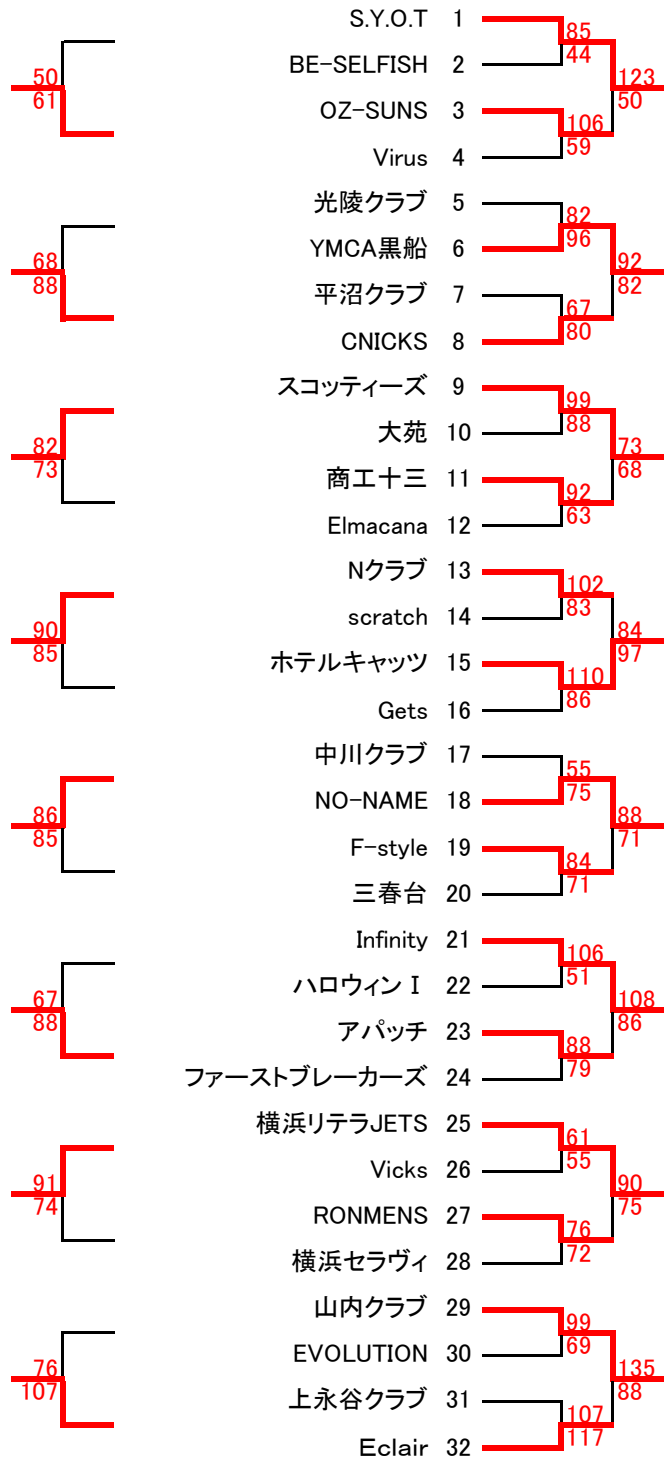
50
61

68
88

82
73

90
85

86
85

67
88

91
74

76
107

S.Y.O.T 1
BE-SELFISH 2
OZ-SUNS 3
Virus 4
光陵クラブ 5
YMCA黒船 6
平沼クラブ 7
CNICKS 8
スコッティーズ 9
大苑 10
商工十三 11
Elmacana 12
Nクラブ 13
scratch 14
ホテルキャッツ 15
Gets 16
中川クラブ 17
NO-NAME 18
F-style 19
三春台 20
Infinity 21
ハロウィンⅠ 22
アパッチ 23
ファーストブレーカーズ 24
横浜リテラJETS 25
Vicks 26
RONMENS 27
横浜セラヴィ 28
山内クラブ 29
EVOLUTION 30
上永谷クラブ 31
Eclair 32

85
44
106
59
82
96
67
80
99
88
92
63
102
83
110
86
55
75
84
71
106
51
88
79
61
55
76
72
99
69
107
117

123
50
92
82
73
68
84
97
88
71
108
86
90
75
135
88